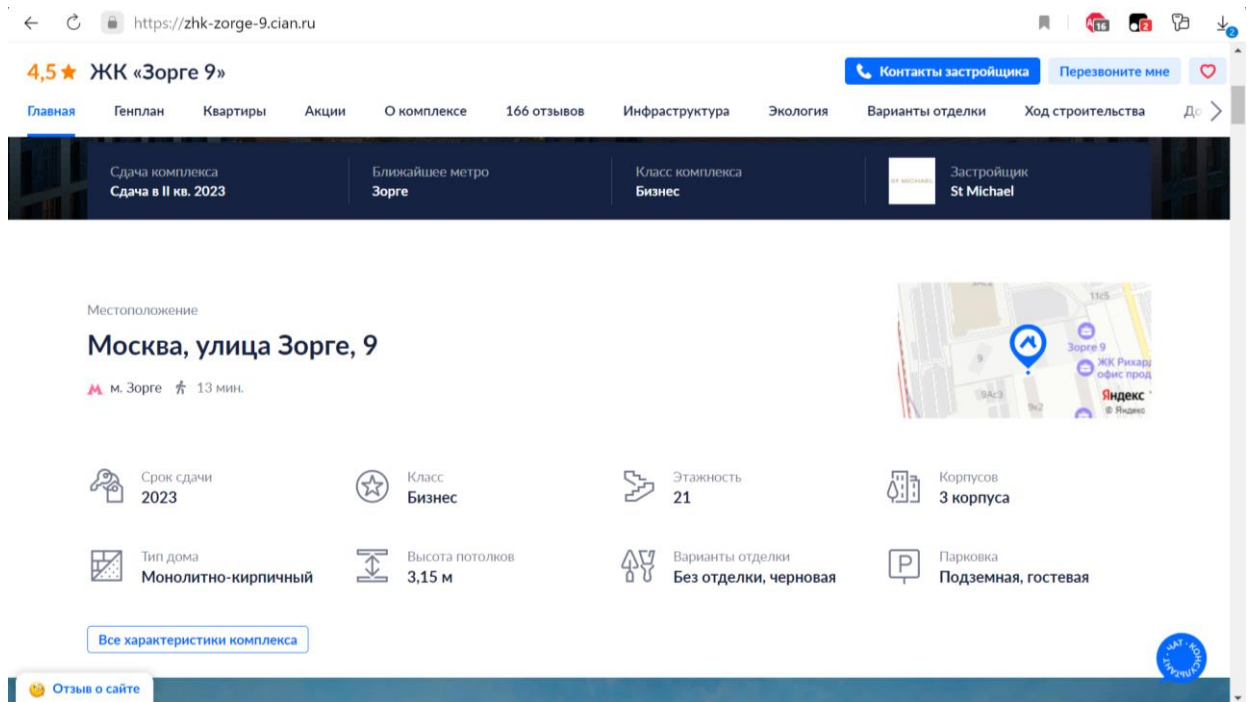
https://zhk-zorge-9.cian.ru

16 2 2

4,5 ★ ЖК «Зорге 9»

Контакты застройщика Перезвоните мне

Главная Генплан Квартиры Акции О комплексе 166 отзывов Инфраструктура Экология Варианты отделки Ход строительства До

Сдача комплекса
Сдача в II кв. 2023

Ближайшее метро
Зорге

Класс комплекса
Бизнес

ST MICHAEL
Застройщик
St Michael

Местоположение

Москва, улица Зорге, 9

м. Зорге 13 мин.

11с5
Зорге 9
ЖК Рихард офис прод
9
9Ас3
9к2
Яндекс
© Яндекс

Срок сдачи
2023

Класс
Бизнес

Этажность
21

Корпусов
3 корпуса

Тип дома
Монолитно-кирпичный

Высота потолков
3,15 м

Варианты отделки
Без отделки, черновая

Парковка
Подземная, гостевая

Все характеристики комплекса

ЧАТ КОНСУЛЬТАНТ

Отзыв о сайте